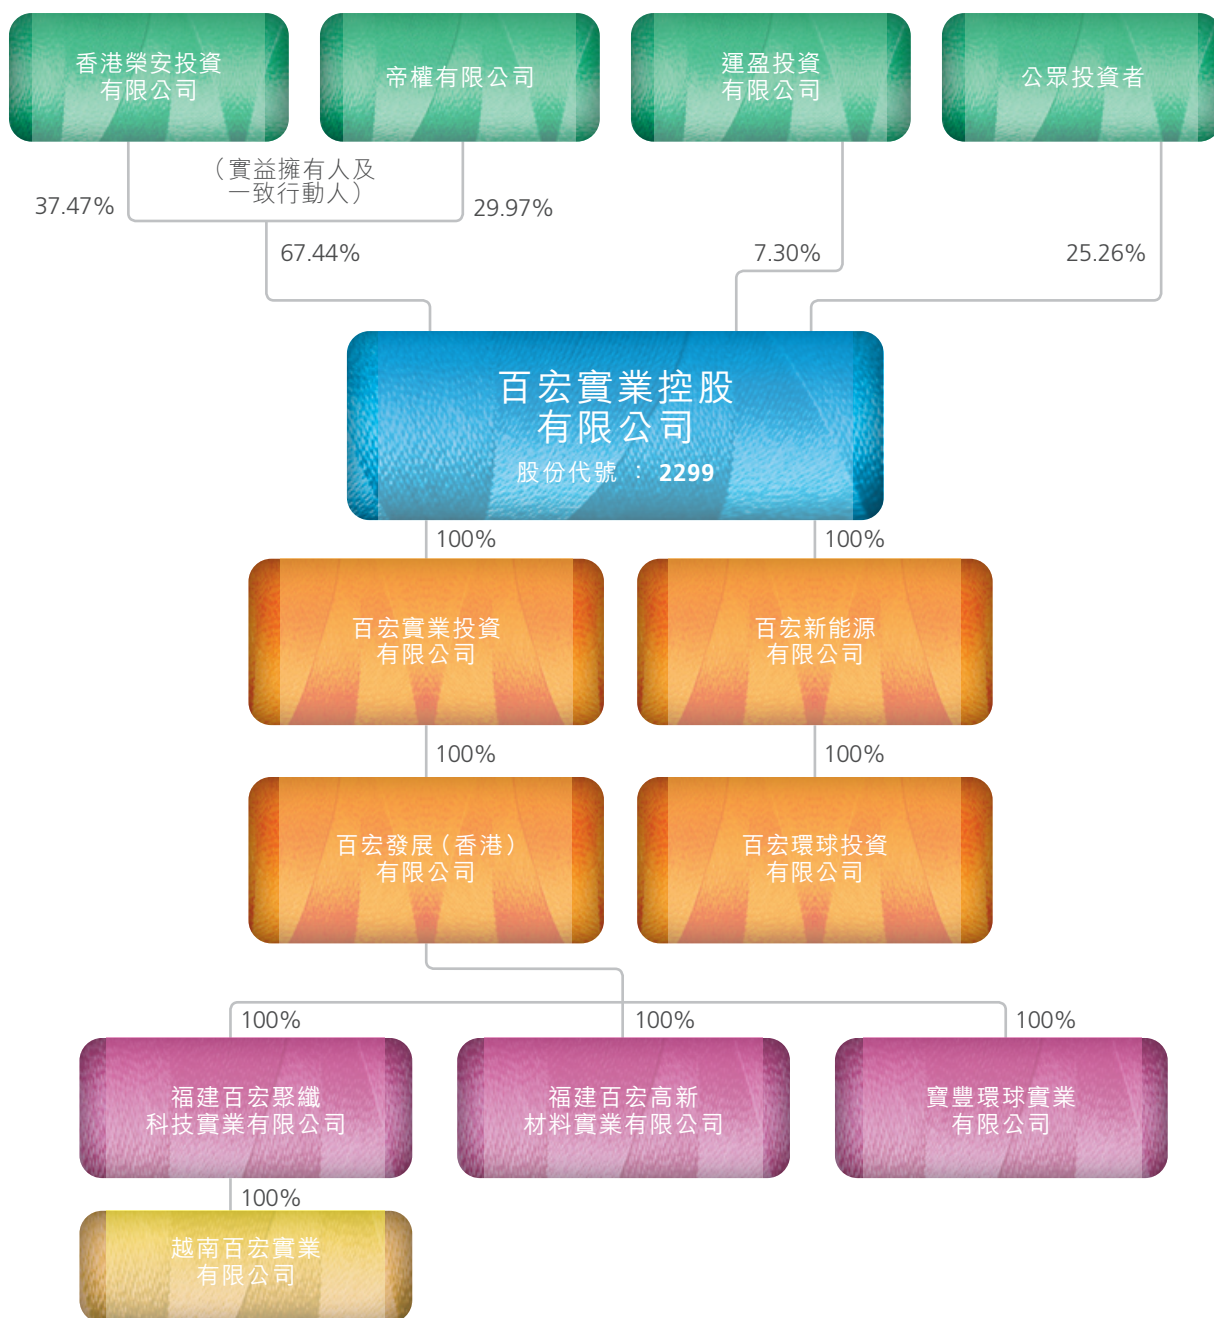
香港榮安投資有限公司

帝權有限公司

運盈投資有限公司

公眾投資者

（實益擁有人及一致行動人）

37.47%

29.97%

67.44%

7.30%

25.26%

百宏實業控股有限公司
股份代號 ： 2299

100%

100%

百宏實業投資有限公司

百宏新能源有限公司

100%

100%

百宏發展（香港）有限公司

百宏環球投資有限公司

100%

100%

100%

福建百宏聚纖科技實業有限公司

福建百宏高新材料實業有限公司

寶豐環球實業有限公司

100%

越南百宏實業有限公司